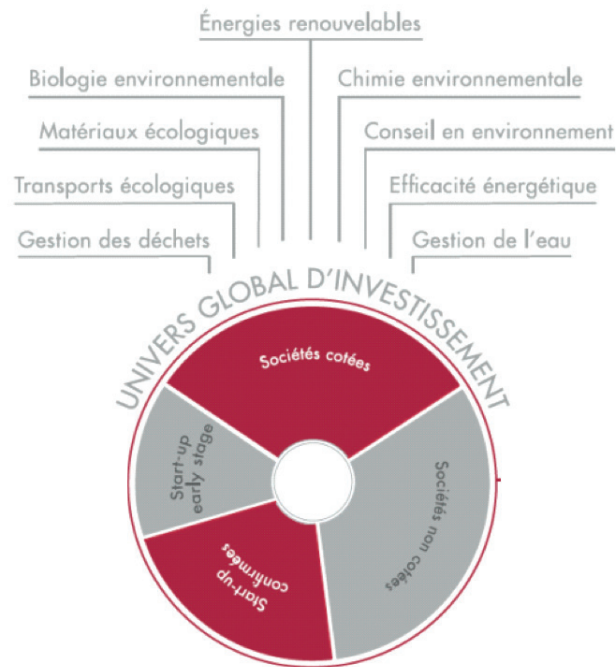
Énergies renouvelables

Biologie environnementale

Chimie environnementale

Matériaux écologiques

Conseil en environnement

Transports écologiques

Efficacité énergétique

Gestion des déchets

Gestion de l'eau

UNIVERS GLOBAL D'INVESTISSEMENT

Sociétés cotées

Start-up early stage

Sociétés non cotées

Start-up confirmées